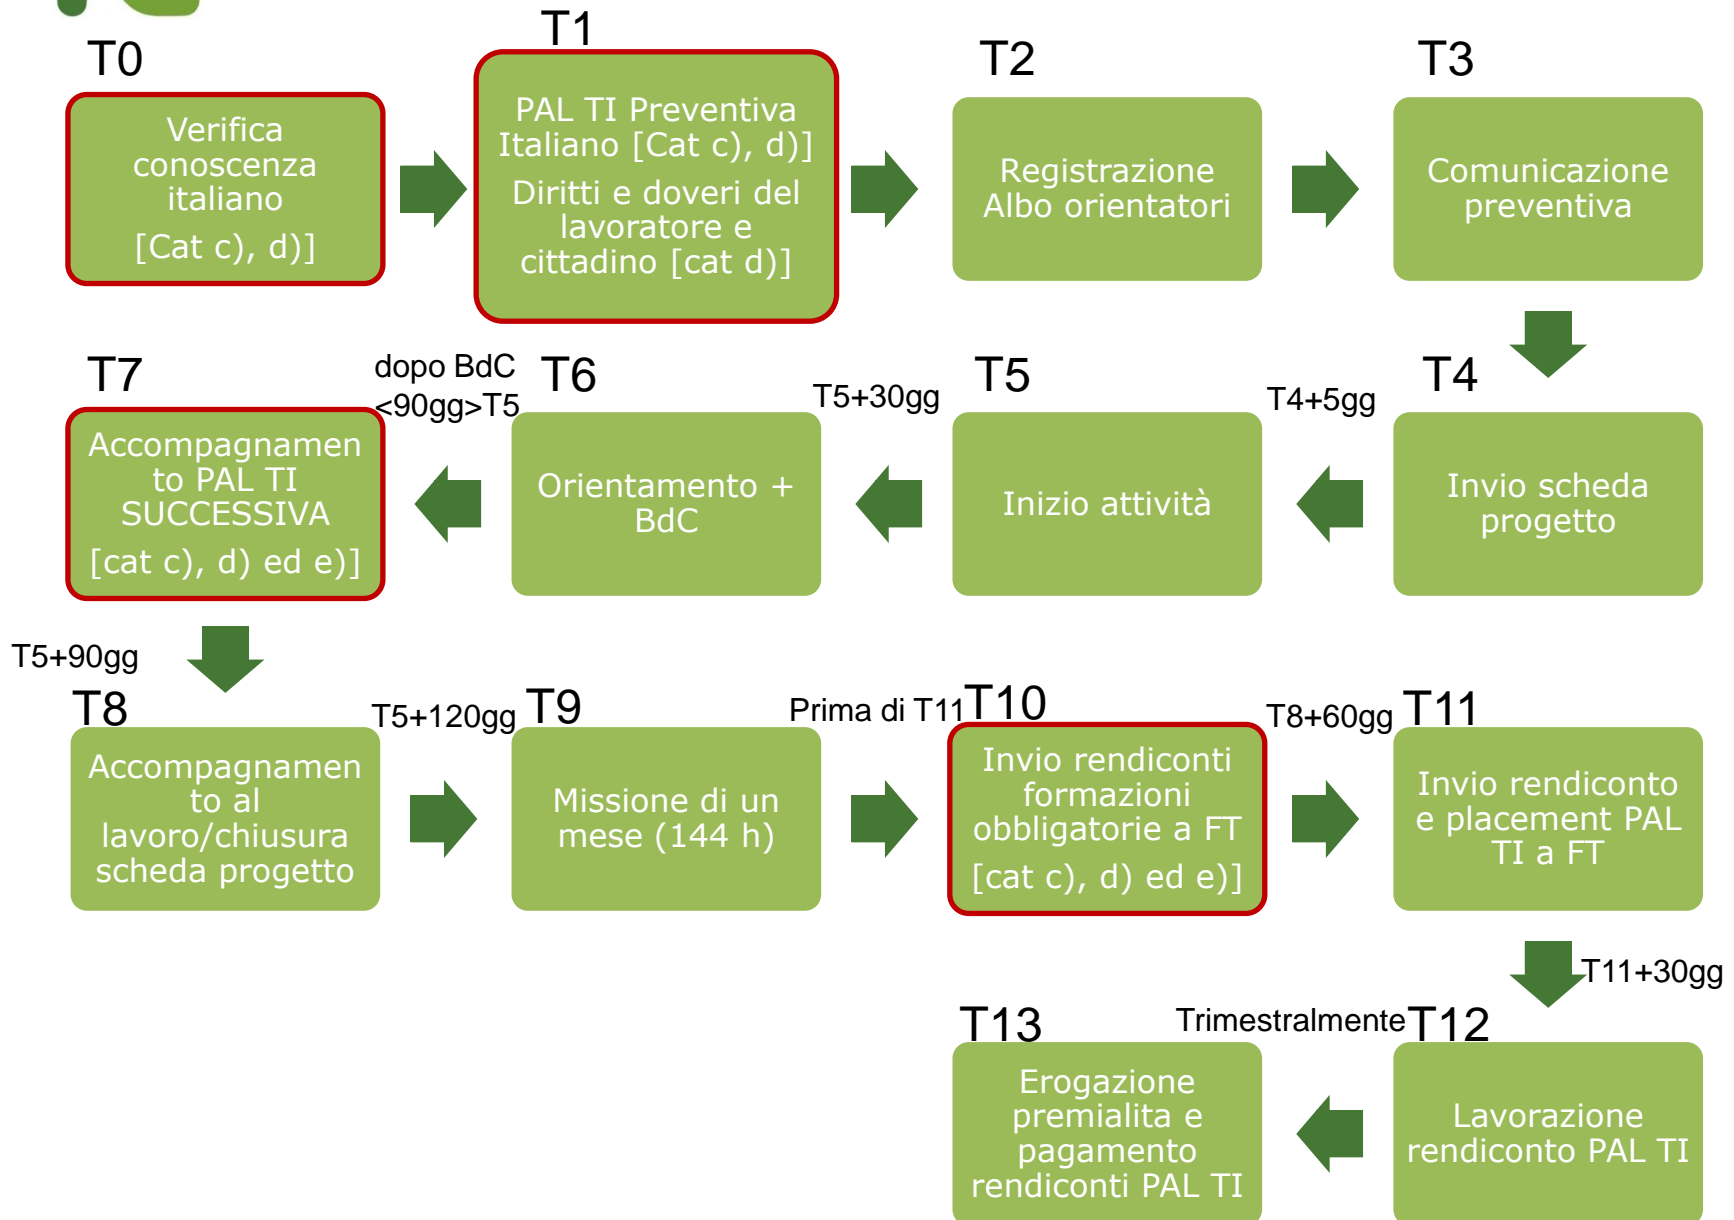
T0

Verifica conoscenza italiano

[Cat c), d)]

T1

PAL TI Preventiva Italiano [Cat c), d)]

Diritti e doveri del lavoratore e cittadino [cat d)]

T2

Registrazione Albo orientatori

T3

Comunicazione preventiva

T4

T4+5gg

Invio scheda progetto

T5

T5+30gg

Inizio attività

T6

dopo BdC <90gg>T5

Orientamento + BdC

T7

Accompagnamento PAL TI SUCCESSIVA

[cat c), d) ed e)]

T5+90gg

T8

Accompagnamento al lavoro/chiusura scheda progetto

T5+120gg

T9

Missione di un mese (144 h)

Prima di T11

T10

Invio rendiconti formazioni obbligatorie a FT

[cat c), d) ed e)]

T8+60gg

T11

Invio rendiconto e placement PAL TI a FT

T11+30gg

T12

Trimestralmente

Lavorazione rendiconto PAL TI

T13

Erogazione premialita e pagamento rendiconti PAL TI